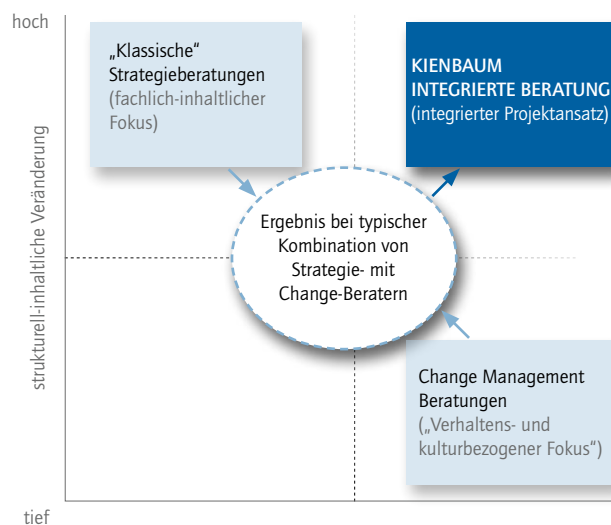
hoch

tief

strukturell-inhaltliche Veränderung

„Klassische" Strategieberatungen (fachlich-inhaltlicher Fokus)

KIENBAUM INTEGRIERTE BERATUNG (integrierter Projektansatz)

Ergebnis bei typischer Kombination von Strategie- mit Change-Beratern

Change Management Beratungen („Verhaltens- und kulturbezogener Fokus")